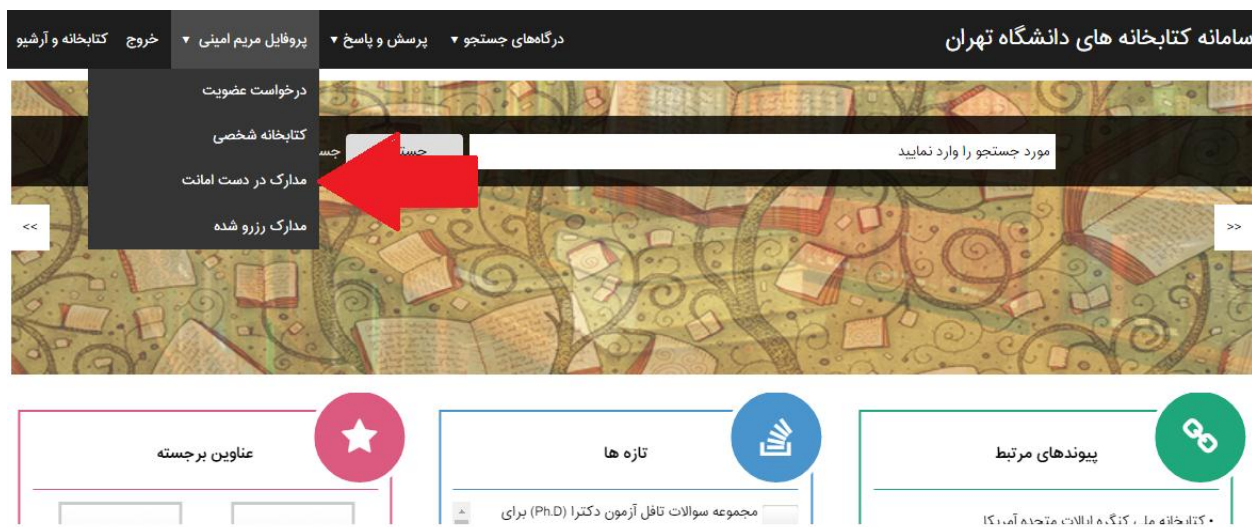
سامانه کتابخانه های دانشگاه تهران

درگاه‌های جستجو ▾ پرسش و پاسخ ▾ پروفایل مریم امینی ▾ خروج کتابخانه و آرشیو

درخواست عضویت

کتابخانه شخصی

مدارک در دست امانت

مدارک رزرو شده

مورد جستجو را وارد نمایید

جستجو

<<

>>

پیوندهای مرتبط

تازه ها

عناوین برجسته

مجموعه سوالات تافل آزمون دکترا (Ph.D) برای

• کتابخانه ملی کنگره ایالات متحده آمریکا